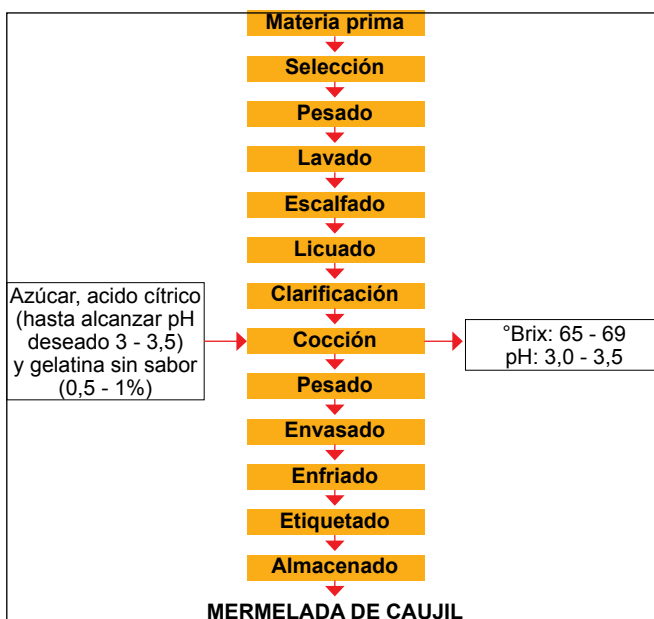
Materia prima

Selección

Pesado

Lavado

Escalfado

Licuado

Clarificación

Azúcar, acido cítrico (hasta alcanzar pH deseado 3 - 3,5) y gelatina sin sabor (0,5 - 1%)

Cocción

°Brix: 65 - 69
pH: 3,0 - 3,5

Pesado

Envasado

Enfriado

Etiquetado

Almacenado

MERMELADA DE CAUJIL